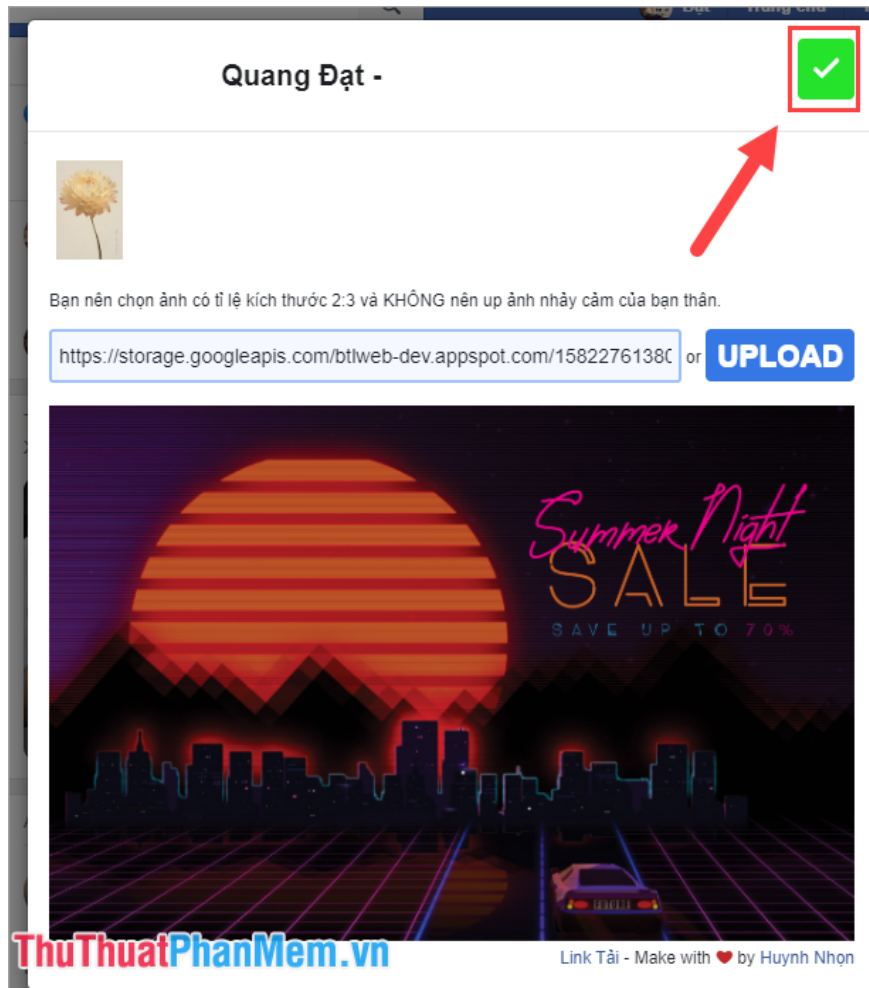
Quang Đạt -

Bạn nên chọn ảnh có tỉ lệ kích thước 2:3 và KHÔNG nên up ảnh nhảy cảm của bạn thân.

https://storage.googleapis.com/btlweb-dev.appspot.com/1582276138C or UPLOAD

Summer Night
SALE
SAVE UP TO 70%

ThuThuatPhanMem.vn

Link Tải - Make with ❤ by Huynh Nhọn